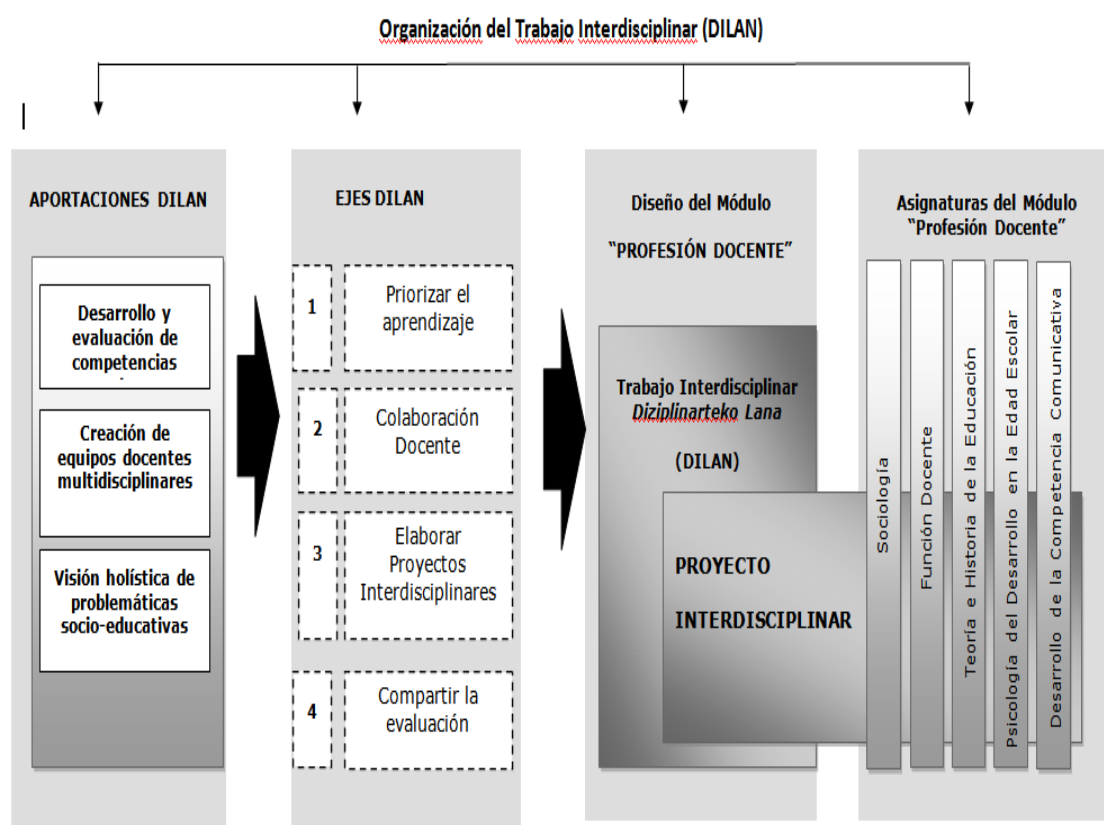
Organización del Trabajo Interdisciplinar (DILAN)

APORTACIONES DILAN

Desarrollo y evaluación de competencias

Creación de equipos docentes multidisciplinares

Visión holística de problemáticas socio-educativas

EJES DILAN

1 Priorizar el aprendizaje

2 Colaboración Docente

3 Elaborar Proyectos Interdisciplinares

4 Compartir la evaluación

Diseño del Módulo

"PROFESIÓN DOCENTE"

Trabajo Interdisciplinar
Diziplinarteko Lana

(DILAN)

PROYECTO

INTERDISCIPLINAR

Asignaturas del Módulo "Profesión Docente"

Sociología

Función Docente

Teoría e Historia de la Educación

Psicología del Desarrollo en la Edad Escolar

Desarrollo de la Competencia Comunicativa